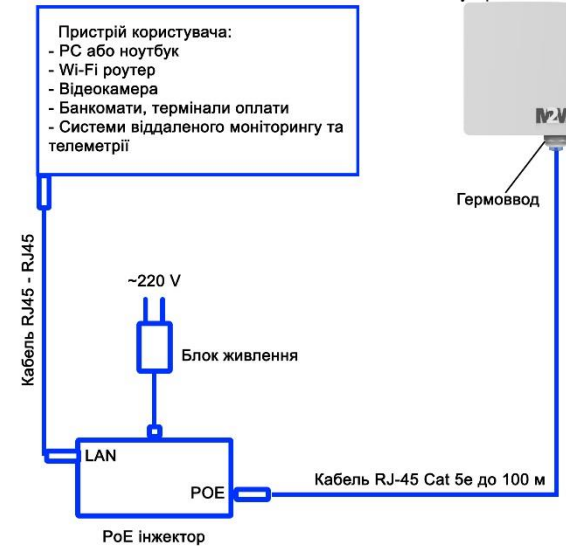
Пристрій користувача:
- PC або ноутбук
- Wi-Fi роутер
- Відеокамера
- Банкомати, термінали оплати
- Системи віддаленого моніторингу та телеметрії

M2W

Гермоввод

Кабель RJ45 - RJ45

~220 V

Блок живлення

LAN

POE

Кабель RJ-45 Cat 5e до 100 м

PoE інжектор